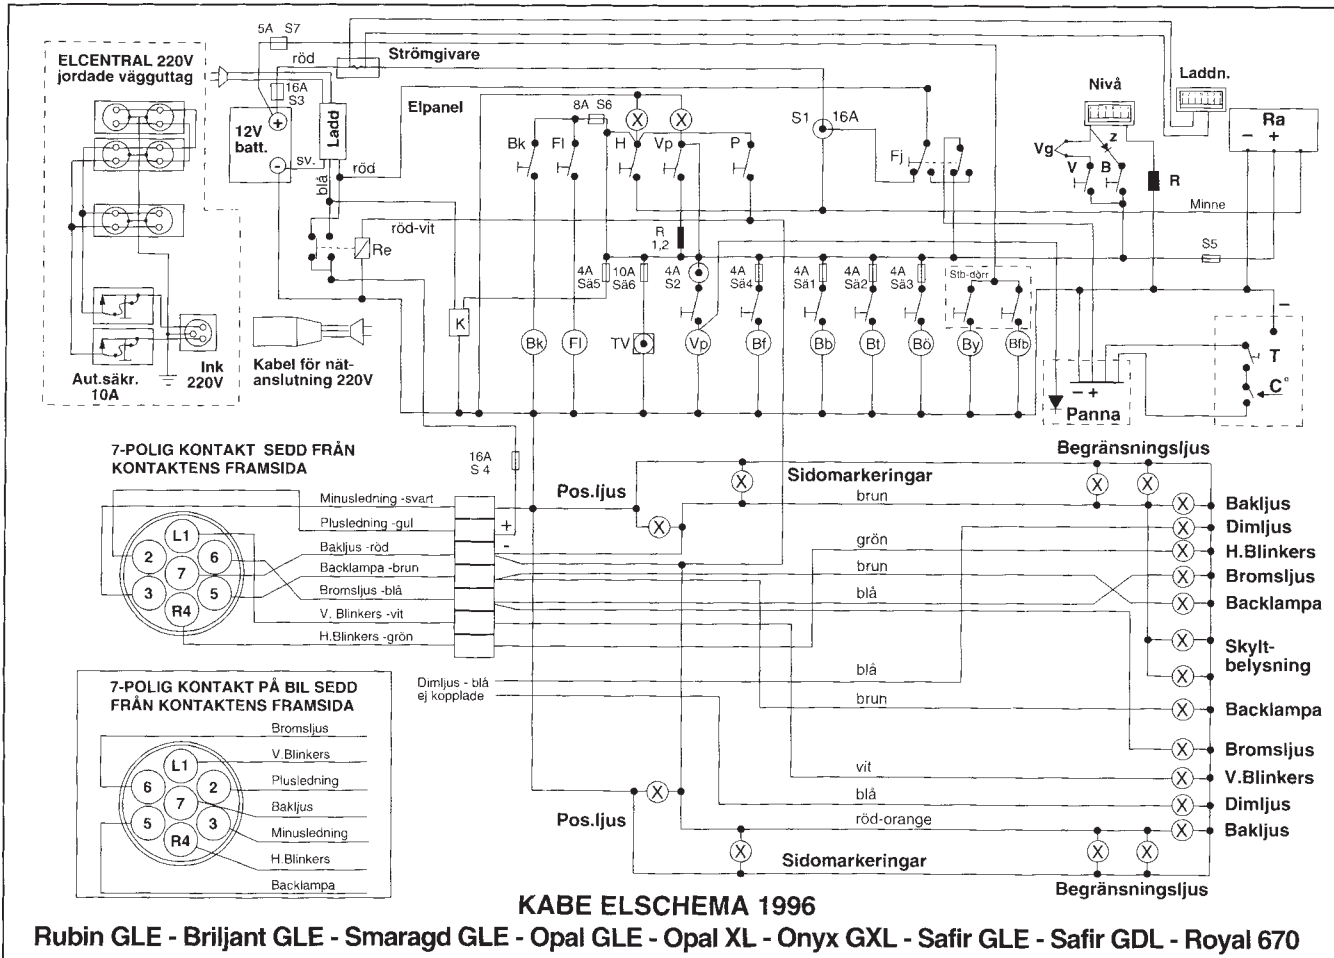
ELCENTRAL 220V
jordade vägguttag

Aut.säkr.
10A

Ink
220V

5A S7
röd
Strömgivare
16A
S3
12V
batt.
Ladd
sv.
röd
blå
röd-vit
Re
Elpanel
8A S6
Bk
Fl
H
Vp
P
S1
16A
Fj
Nivå
Laddn.
Ra
Vg
V
B
z
R
Minne
S5
R
1,2
4A
Sä5
10A
Sä6
4A
S2
4A
Sä4
4A
Sä1
4A
Sä2
4A
Sä3
Stb-dörr
K
Kabel för nätanslutning 220V
Bk
Fl
TV
Vp
Bf
Bb
Bt
Bö
By
Bfb
Panna
T
C°

7-POLIG KONTAKT SEDD FRÅN KONTAKTENS FRAMSIDA
16A
S 4
Minusledning -svart
Plusledning -gul
Bakljus -röd
Backlampa -brun
Bromsljus -blå
V. Blinkers -vit
H.Blinkers -grön
L1
2
6
7
3
5
R4
Pos.ljus
Sidomarkeringar
Begränsningsljus
brun
grön
brun
blå
Bakljus
Dimljus
H.Blinkers
Bromsljus
Backlampa
Skyltbelysning
blå
brun
Backlampa
Bromsljus
Dimljus - blå
ej kopplade

7-POLIG KONTAKT PÅ BIL SEDD FRÅN KONTAKTENS FRAMSIDA
Bromsljus
V.Blinkers
Plusledning
Bakljus
Minusledning
H.Blinkers
Backlampa
L1
6
2
7
5
3
R4
vit
blå
röd-orange
V.Blinkers
Dimljus
Bakljus
Pos.ljus
Sidomarkeringar
Begränsningsljus

KABE ELSCHEMA 1996
Rubin GLE - Briljant GLE - Smaragd GLE - Opal GLE - Opal XL - Onyx GXL - Safir GLE - Safir GDL - Royal 670